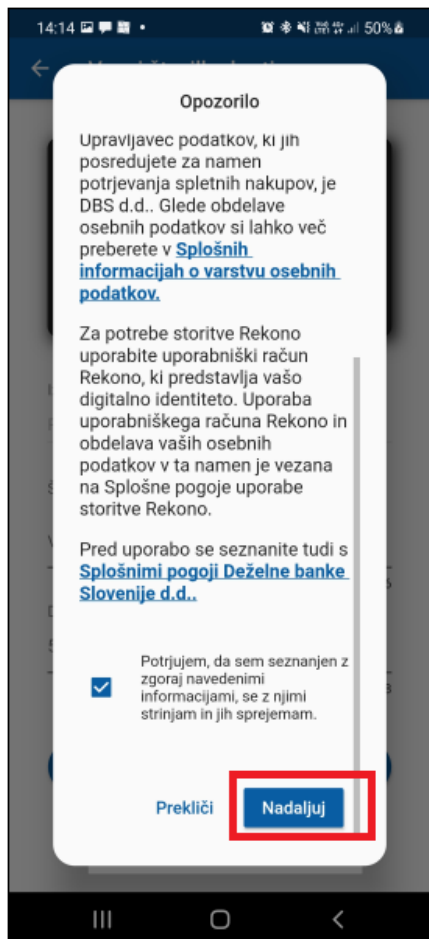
14:14 50%

Opozorilo

Upravljavec podatkov, ki jih posredujete za namen potrjevanja spletnih nakupov, je DBS d.d.. Glede obdelave osebnih podatkov si lahko več preberete v Splošnih informacijah o varstvu osebnih podatkov.

Za potrebe storitve Rekono uporabite uporabniški račun Rekono, ki predstavlja vašo digitalno identiteto. Uporaba uporabniškega računa Rekono in obdelava vaših osebnih podatkov v ta namen je vezana na Splošne pogoje uporabe storitve Rekono.

Pred uporabo se seznanite tudi s Splošnimi pogoji Deželne banke Slovenije d.d..

Potrjujem, da sem seznanjen z zgoraj navedenimi informacijami, se z njimi strinjam in jih sprejemam.

Prekliči

Nadaljuj